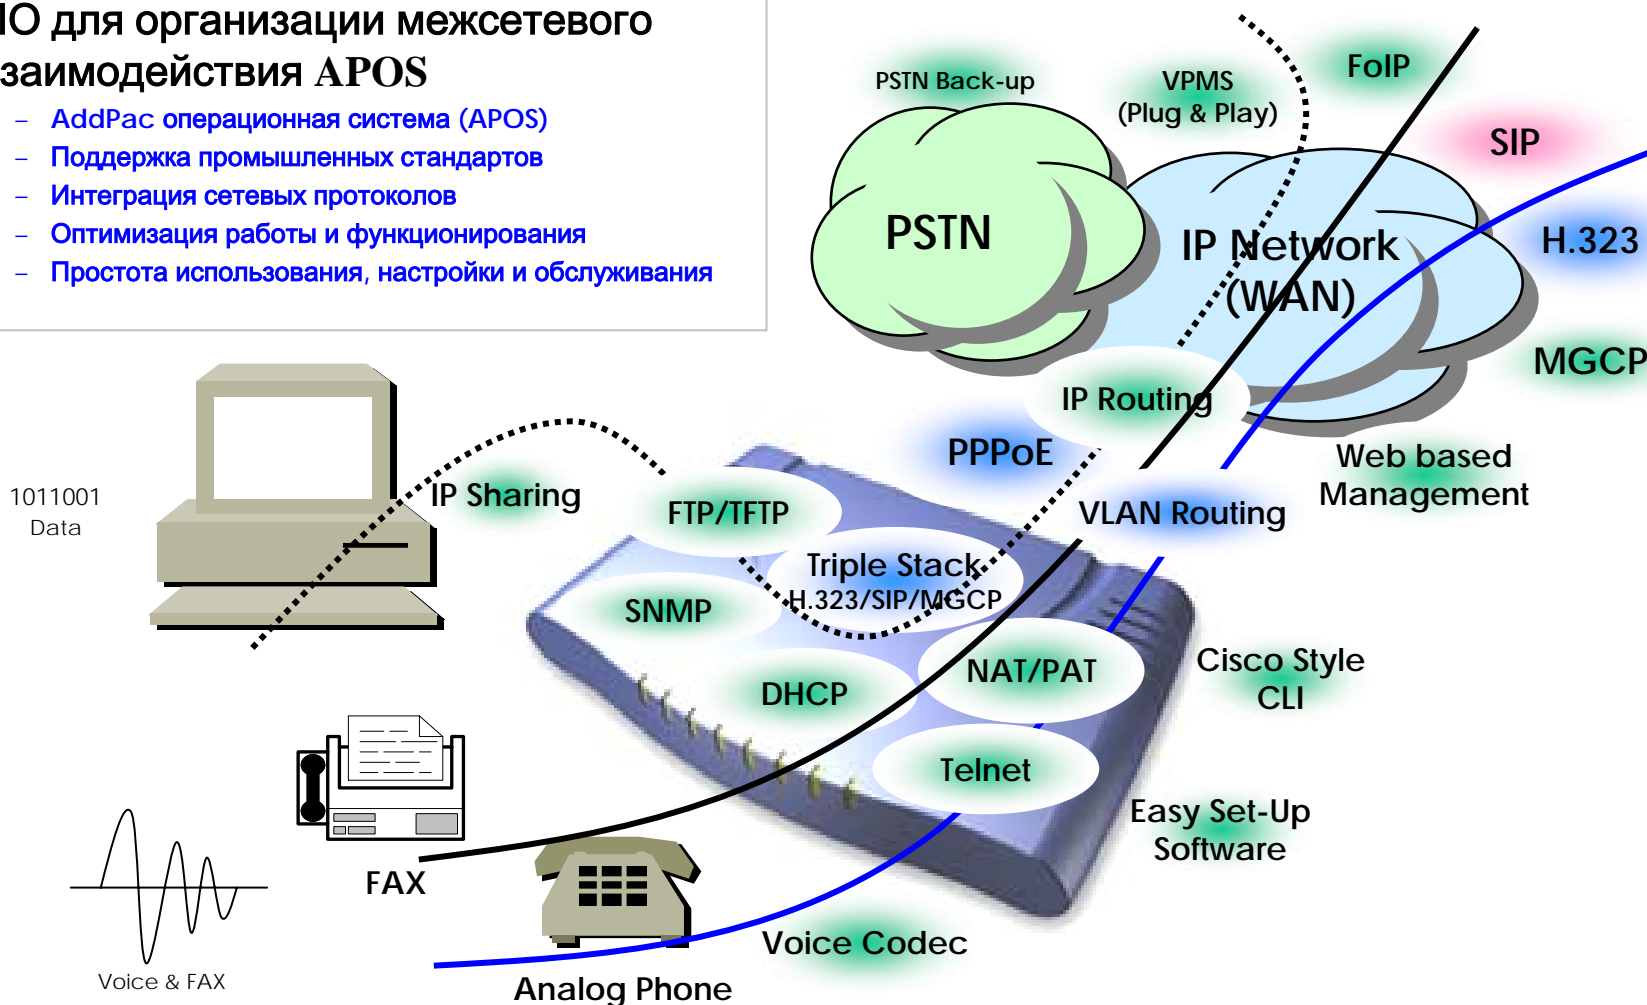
lO для организации межсетевого заимодействия APOS

– AddPac операционная система (APOS)
– Поддержка промышленных стандартов
– Интеграция сетевых протоколов
– Оптимизация работы и функционирования
– Простота использования, настройки и обслуживания

PSTN Back-up
VPMS (Plug & Play)
FoIP
SIP
PSTN
IP Network (WAN)
H.323
MGCP
IP Routing
PPPoE
Web based Management
1011001 Data
IP Sharing
FTP/TFTP
VLAN Routing
Triple Stack H.323/SIP/MGCP
SNMP
NAT/PAT
Cisco Style CLI
DHCP
Telnet
Easy Set-Up Software
FAX
Voice Codec
Voice & FAX
Analog Phone